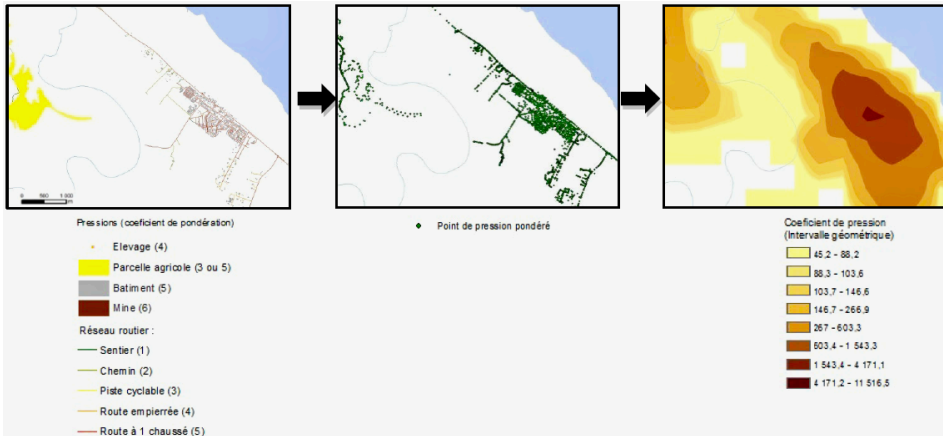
0 500 1 000 m

Pressions (coeficient de pondération)

Elevage (4)

Parcelle agricole (3 ou 5)

Batiment (5)

Mine (6)

Réseau routier :

Sentier (1)

Chemin (2)

Piste cyclable (3)

Route empierrée (4)

Route à 1 chaussé (5)

Point de pression pondéré

Coeficient de pression (Intervalle géométrique)

45,2 - 88,2

88,3 - 103,6

103,7 - 146,6

146,7 - 266,9

267 - 603,3

603,4 - 1 543,3

1 543,4 - 4 171,1

4 171,2 - 11 516,5